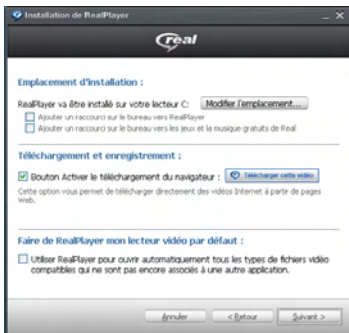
Installation de RealPlayer

real

Emplacement d'installation :

RealPlayer va être installé sur votre lecteur C: Modifier l'emplacement...

Ajouter un raccourci sur le bureau vers RealPlayer

Ajouter un raccourci sur le bureau vers les jeux et la musique gratuits de Real

Téléchargement et enregistrement :

Bouton Activer le téléchargement du navigateur : Télécharger cette vidéo

Cette option vous permet de télécharger directement des vidéos Internet à partir de pages Web.

Faire de RealPlayer mon lecteur vidéo par défaut :

Utiliser RealPlayer pour ouvrir automatiquement tous les types de fichiers vidéo compatibles qui ne sont pas encore associés à une autre application.

Annuler < Retour Suivant >